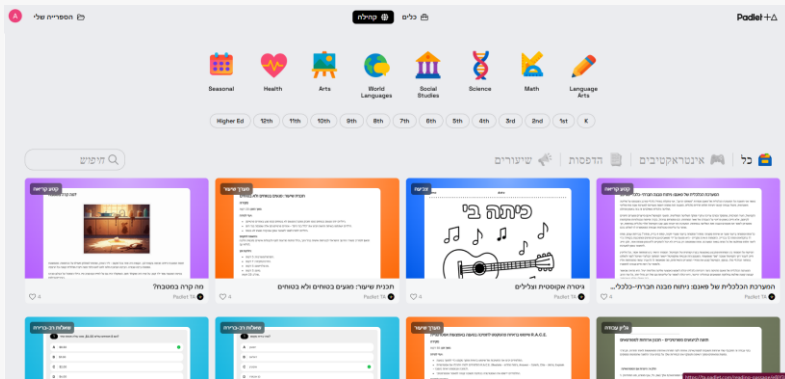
A הספרייה שלי

קהילה כלים

Padlet TA

Seasonal Health Arts World Languages Social Studies Science Math Language Arts

Higher Ed 12th 11th 10th 9th 8th 7th 6th 5th 4th 3rd 2nd 1st K

חיפוש

שיעורים הדפסות אינטראקטיביים כל

קטע קריאה
מה קרה במטבח?
Padlet TA 4

מערך שיעור
תכנית שיעור: מוצגים בטוחים ולא בטוחים
Padlet TA 4

כיתה בי
ניגוח אקוסטיקה וצלילים
Padlet TA 4

קטע קריאה
המערכת הכלכלית של פנמה: ניתוח מבנה חברתי-כלכלי...
Padlet TA 4

שאלות רב-ברירה

שאלות רב-ברירה

מערך שיעור

דף עבודה